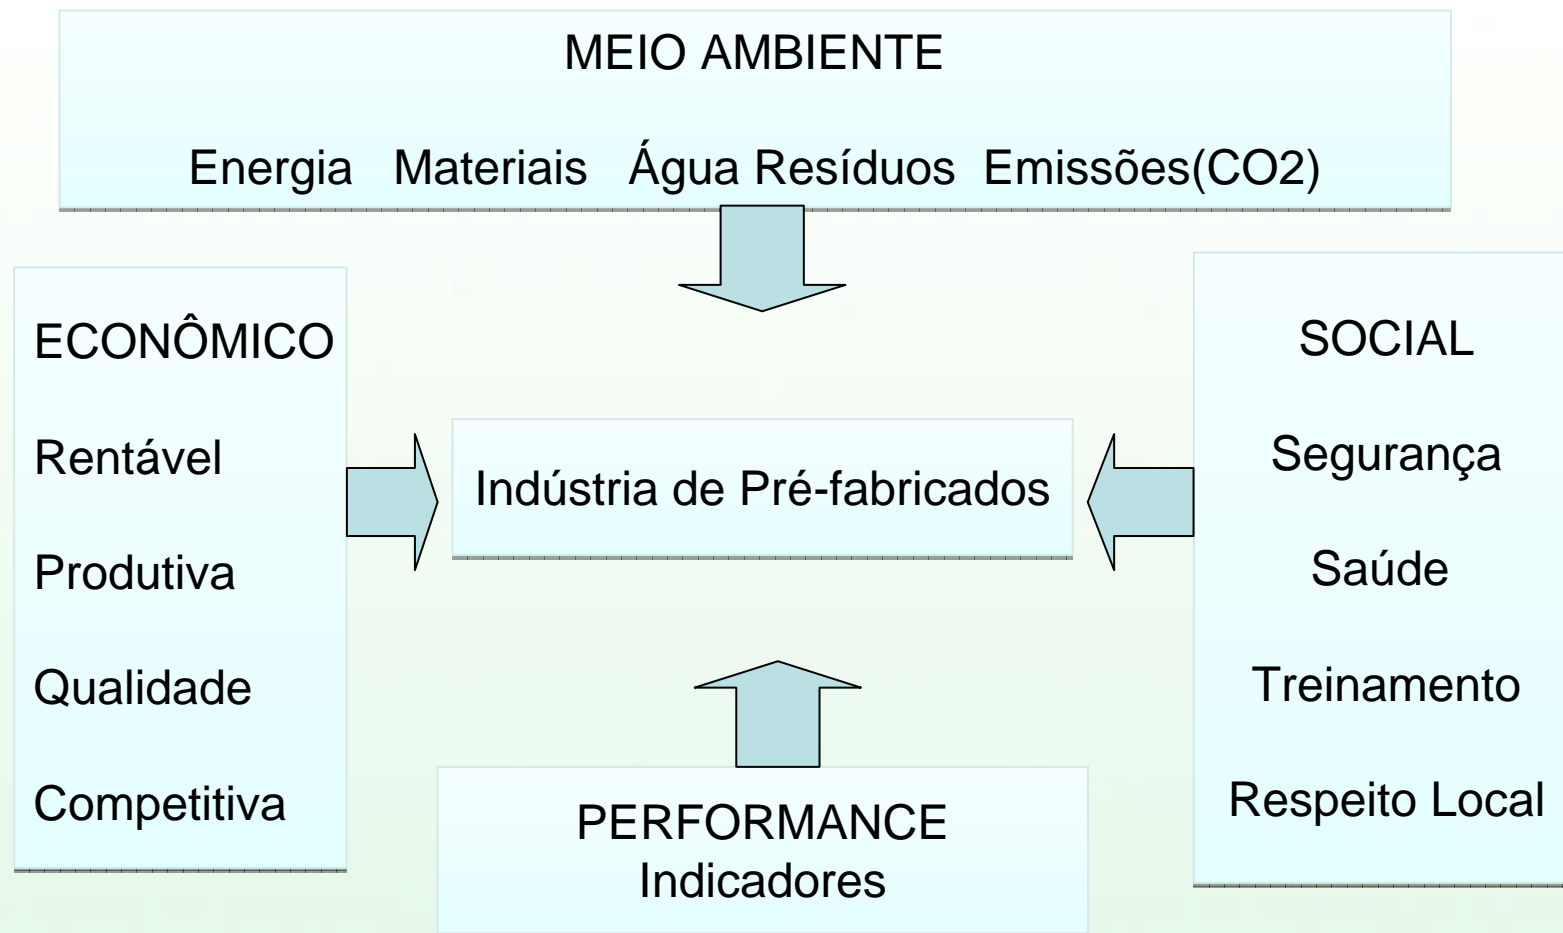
MEIO AMBIENTE

Energia Materiais Água Resíduos Emissões(CO2)

ECONÔMICO

Rentável

Produtiva

Qualidade

Competitiva

Indústria de Pré-fabricados

SOCIAL

Segurança

Saúde

Treinamento

Respeito Local

PERFORMANCE
Indicadores